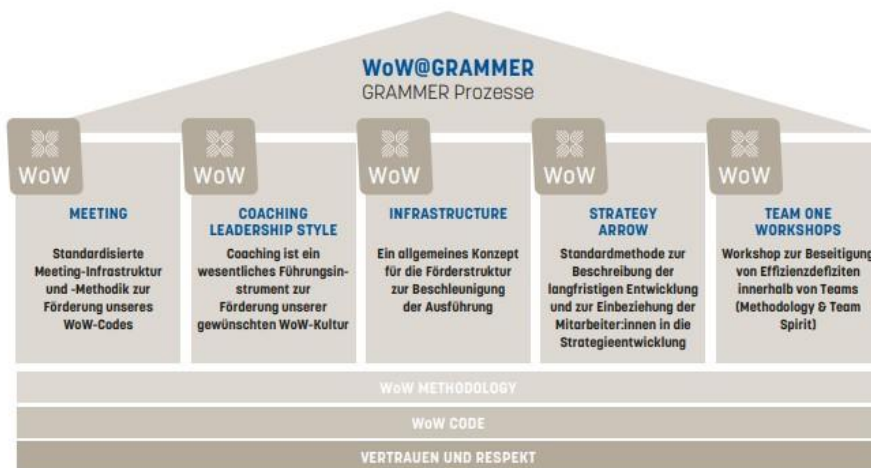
WoW@GRAMMER
GRAMMER Prozesse

WoW
MEETING
Standardisierte Meeting-Infrastruktur und -Methodik zur Förderung unseres WoW-Codes

WoW
COACHING LEADERSHIP STYLE
Coaching ist ein wesentliches Führungsinstrument zur Förderung unserer gewünschten WoW-Kultur

WoW
INFRASTRUCTURE
Ein allgemeines Konzept für die Förderstruktur zur Beschleunigung der Ausführung

WoW
STRATEGY ARROW
Standardmethode zur Beschreibung der langfristigen Entwicklung und zur Einbeziehung der Mitarbeiter:innen in die Strategieentwicklung

WoW
TEAM ONE WORKSHOPS
Workshop zur Beseitigung von Effizienzdefiziten innerhalb von Teams (Methodology & Team Spirit)

WoW METHODOLOGY

WoW CODE

VERTRAUEN UND RESPEKT